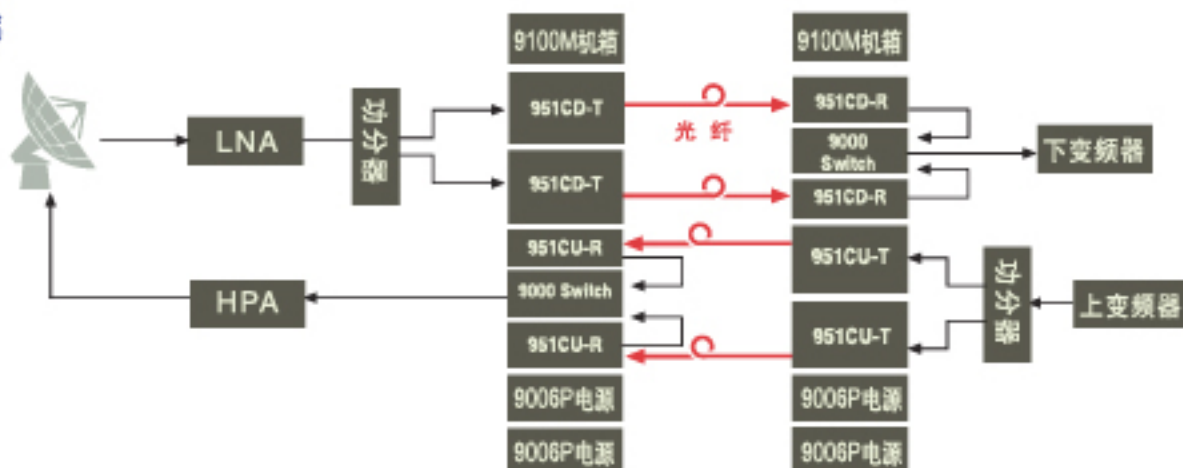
9100M机箱

9100M机箱

LNA

功分器

951CD-T

光 纤

951CD-R

9000 Switch

下变频器

951CD-T

951CD-R

951CU-R

951CU-T

HPA

9000 Switch

功分器

上变频器

951CU-R

951CU-T

9006P电源

9006P电源

9006P电源

9006P电源